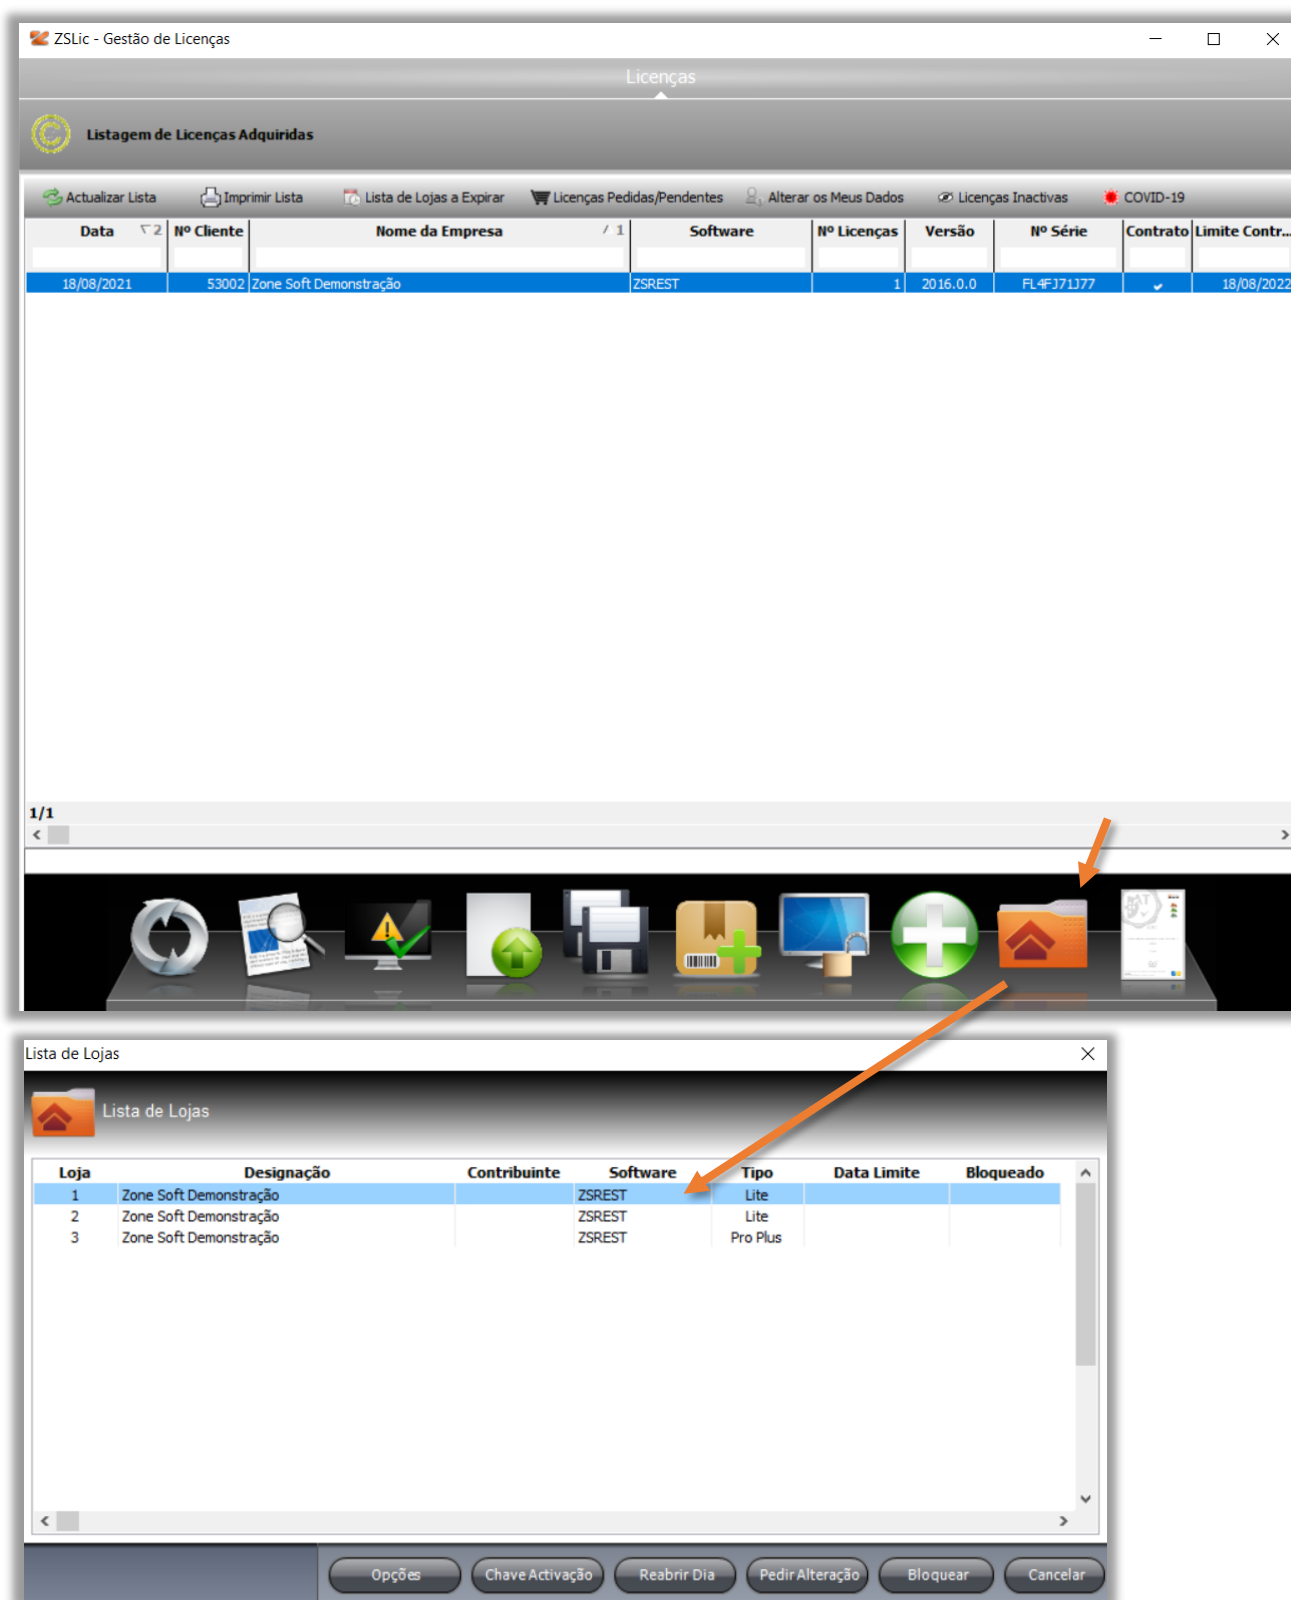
ZSLic - Gestão de Licenças

Licenças

Listagem de Licenças Adquiridas

Actualizar Lista | Imprimir Lista | Lista de Lojas a Expirar | Licenças Pedidas/Pendentes | Alterar os Meus Dados | Licenças Inactivas | COVID-19

| Data 2 | Nº Cliente | Nome da Empresa 1 | Software | Nº Licenças | Versão | Nº Série | Contrato | Limite Contr... |
|---|---|---|---|---|---|---|---|---|
| 18/08/2021 | 53002 | Zone Soft Demonstração | ZSREST | 1 | 2016.0.0 | FL4FJ71J77 | ✔ | 18/08/2022 |

1/1

Lista de Lojas

Lista de Lojas

| Loja | Designação | Contribuinte | Software | Tipo | Data Limite | Bloqueado |
|---|---|---|---|---|---|---|
| 1 | Zone Soft Demonstração | | ZSREST | Lite | | |
| 2 | Zone Soft Demonstração | | ZSREST | Lite | | |
| 3 | Zone Soft Demonstração | | ZSREST | Pro Plus | | |

Opções | Chave Activação | Reabrir Dia | Pedir Alteração | Bloquear | Cancelar